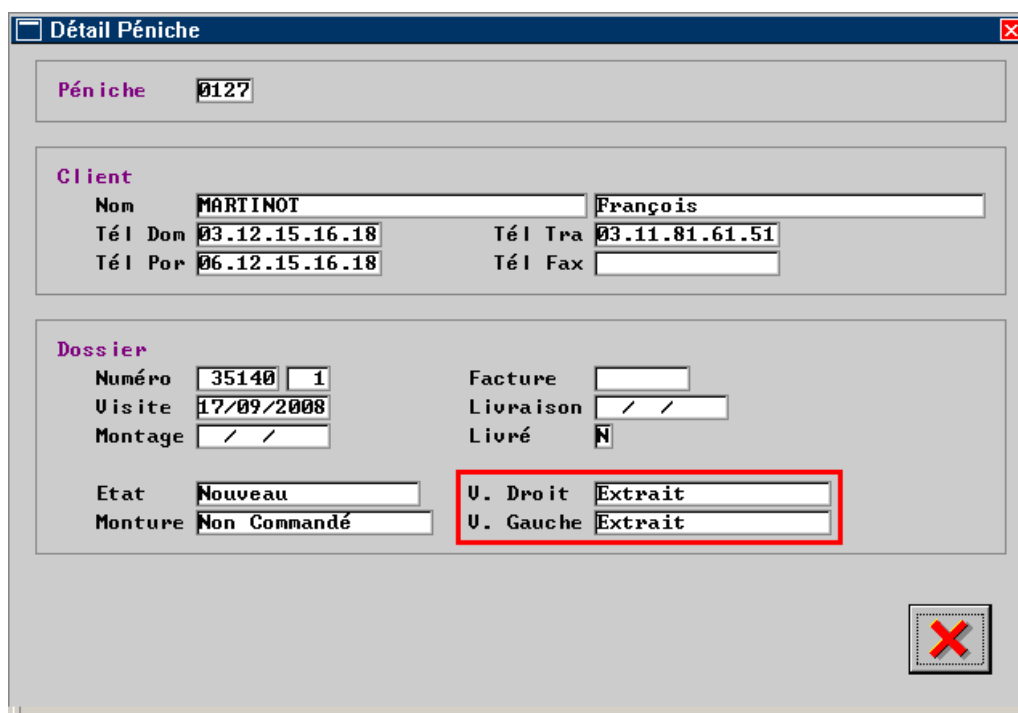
Détail Péniche

Péniche 0127

Client
Nom MARTINOT François
Tél Dom 03.12.15.16.18 Tél Tra 03.11.81.61.51
Tél Por 06.12.15.16.18 Tél Fax

Dossier
Numéro 35140 1 Facture
Visite 17/09/2008 Livraison / /
Montage / / Livré N

Etat Nouveau V. Droit Extrait
Monture Non Commandé V. Gauche Extrait